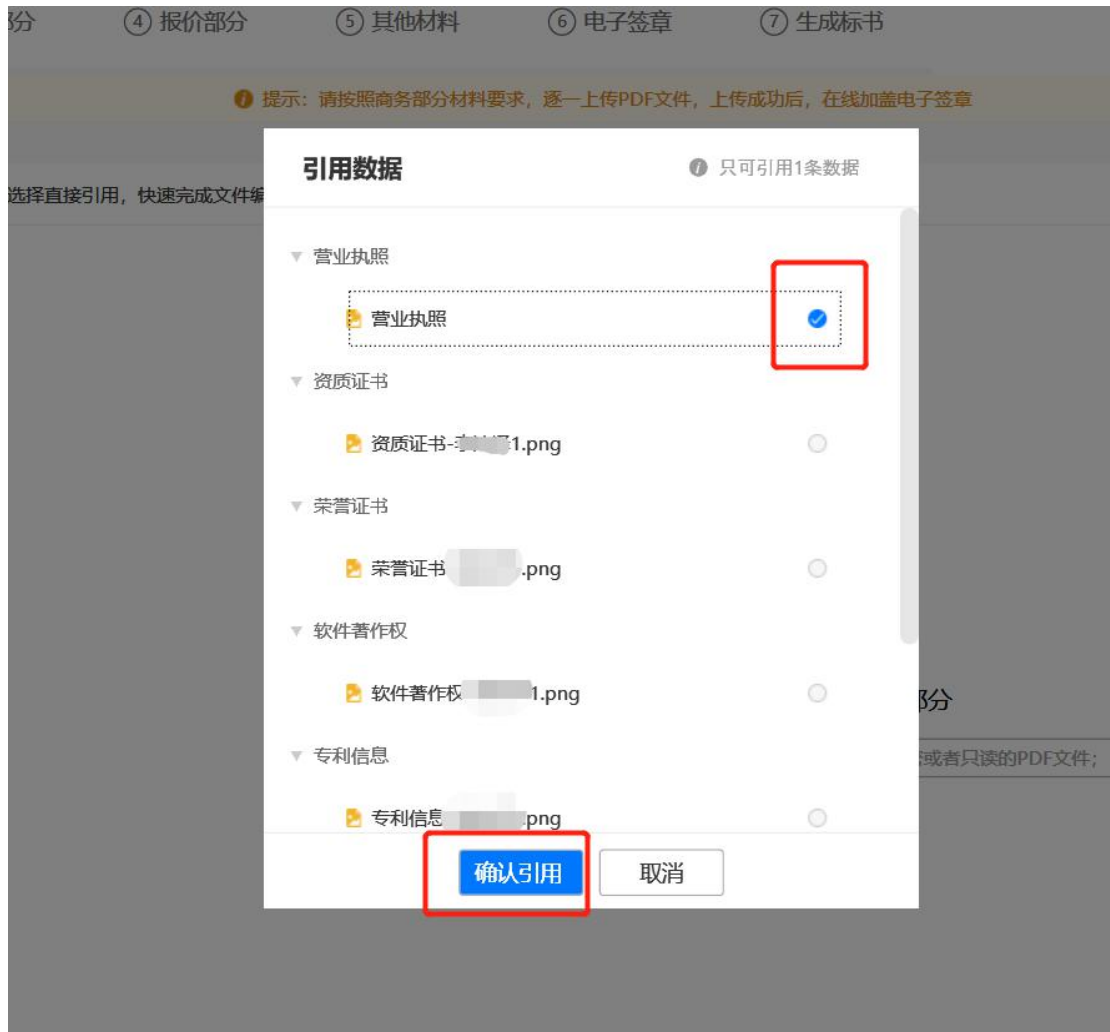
部分 ④ 报价部分 ⑤ 其他材料 ⑥ 电子签章 ⑦ 生成标书

提示：请按照商务部分材料要求，逐一上传PDF文件，上传成功后，在线加盖电子签章

选择直接引用，快速完成文件编

引用数据

只可引用1条数据

营业执照

营业执照

资质证书

资质证书-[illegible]1.png

荣誉证书

荣誉证书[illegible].png

软件著作权

软件著作权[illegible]1.png

专利信息

专利信息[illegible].png

确认引用

取消

部分

或者只读的PDF文件；